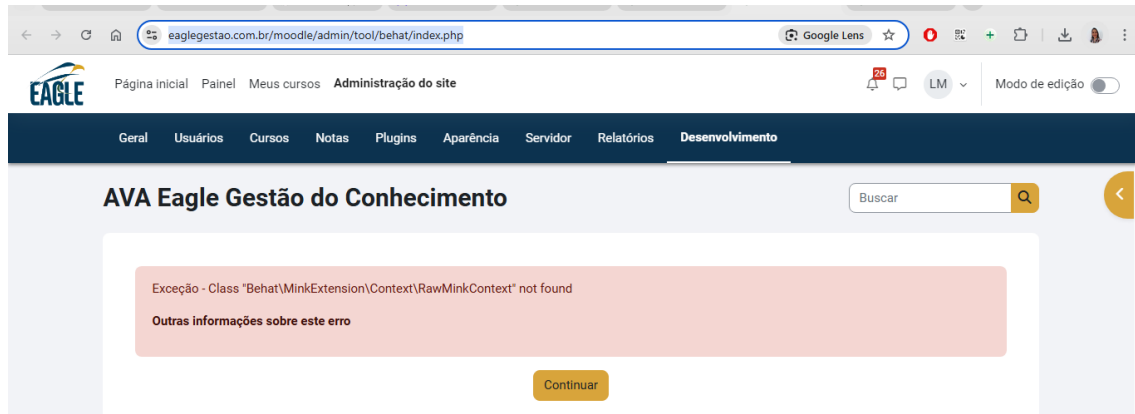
eaglegestao.com.br/moodle/admin/tool/behat/index.php

Google Lens

EAGLE

Página inicial Painel Meus cursos Administração do site

26

LM

Modo de edição

Geral Usuários Cursos Notas Plugins Aparência Servidor Relatórios Desenvolvimento

AVA Eagle Gestão do Conhecimento

Buscar

Exceção - Class "Behat\MinkExtension\Context\RawMinkContext" not found

Outras informações sobre este erro

Continuar